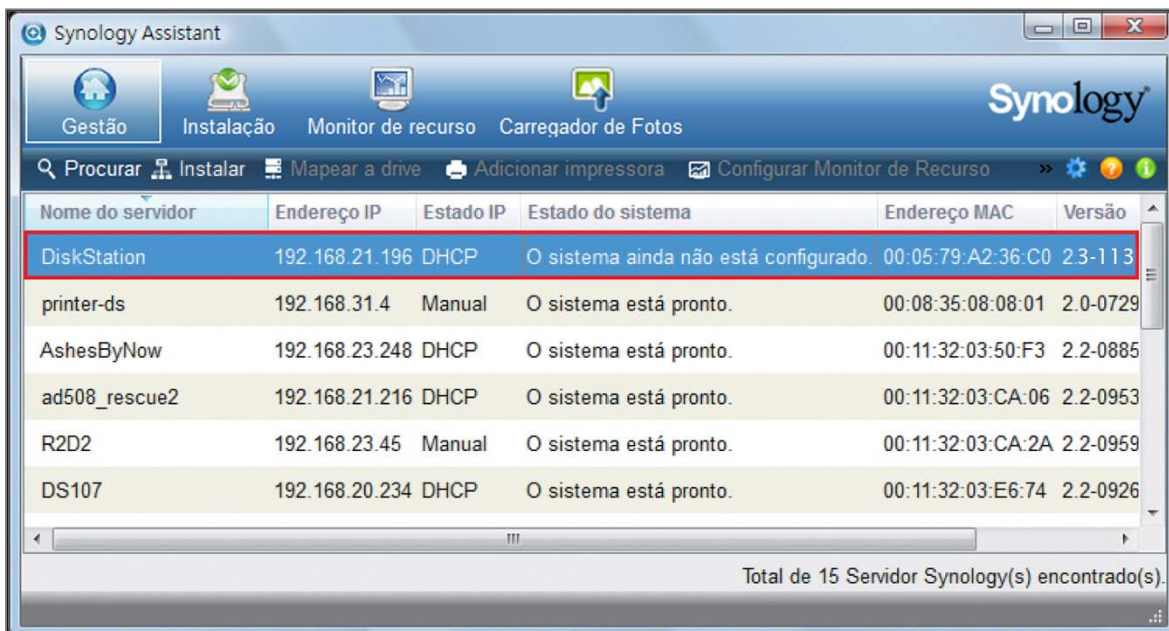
Synology Assistant

Gestão Instalação Monitor de recurso Carregador de Fotos

Synology

Procurar Instalar Mapear a drive Adicionar impressora Configurar Monitor de Recurso »

| Nome do servidor | Endereço IP | Estado IP | Estado do sistema | Endereço MAC | Versão |
|---|---|---|---|---|---|
| DiskStation | 192.168.21.196 | DHCP | O sistema ainda não está configurado. | 00:05:79:A2:36:C0 | 2.3-113 |
| printer-ds | 192.168.31.4 | Manual | O sistema está pronto. | 00:08:35:08:08:01 | 2.0-0729 |
| AshesByNow | 192.168.23.248 | DHCP | O sistema está pronto. | 00:11:32:03:50:F3 | 2.2-0885 |
| ad508_rescue2 | 192.168.21.216 | DHCP | O sistema está pronto. | 00:11:32:03:CA:06 | 2.2-0953 |
| R2D2 | 192.168.23.45 | Manual | O sistema está pronto. | 00:11:32:03:CA:2A | 2.2-0959 |
| DS107 | 192.168.20.234 | DHCP | O sistema está pronto. | 00:11:32:03:E6:74 | 2.2-0926 |

Total de 15 Servidor Synology(s) encontrado(s).